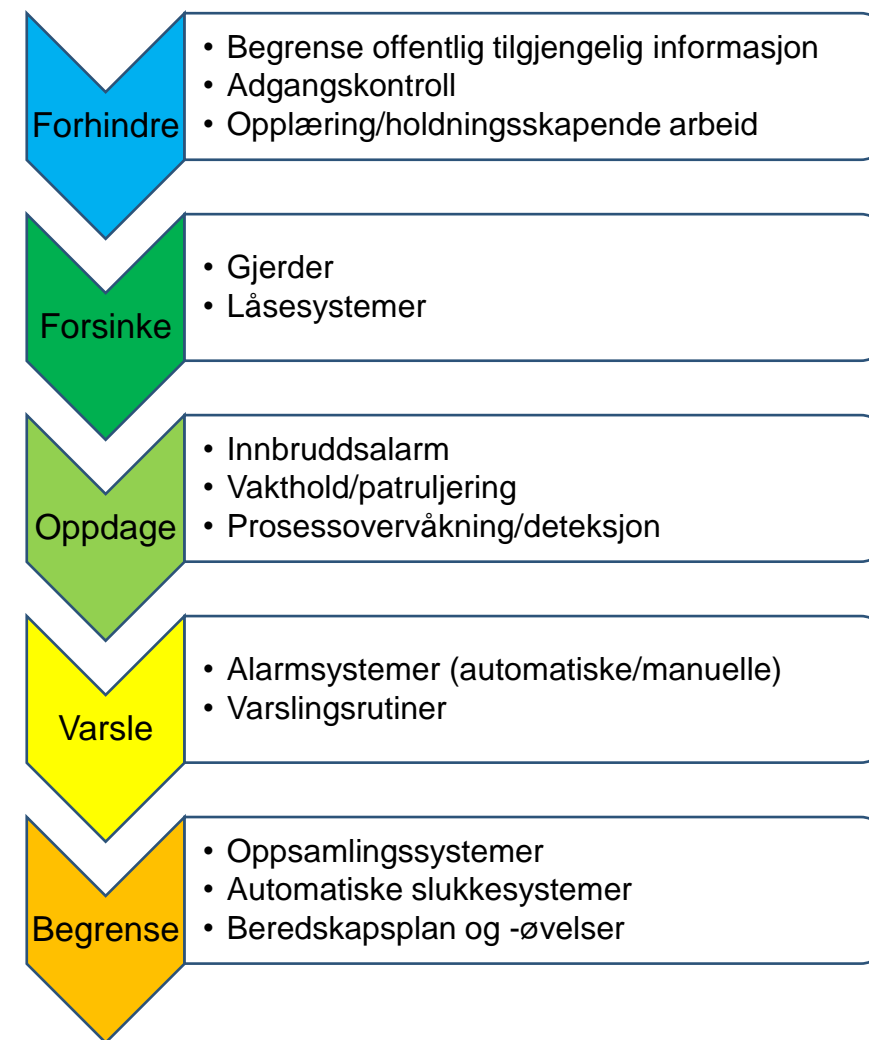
Forhindre

• Begrense offentlig tilgjengelig informasjon
• Adgangskontroll
• Opplæring/holdningsskapende arbeid

Forsinke

• Gjerder
• Låsesystemer

Oppdage

• Innbruddsalarm
• Vakthold/patruljering
• Prosessovervåkning/deteksjon

Varsle

• Alarmsystemer (automatiske/manuelle)
• Varslingsrutiner

Begrense

• Oppsamlingssystemer
• Automatiske slukkesystemer
• Beredskapsplan og -øvelser